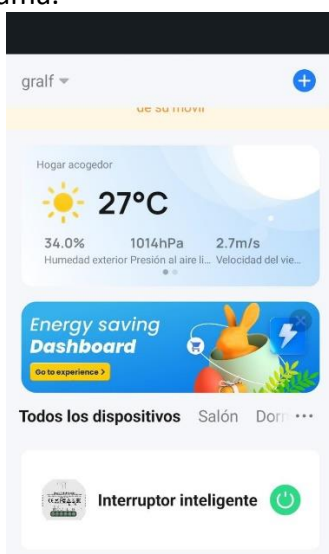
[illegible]

graff ▾

de su móvil

Hogar acogedor

27°C

34.0%
Humedad exterior

1014hPa
Presión al aire li...

2.7m/s
Velocidad del vie...

Energy saving
Dashboard
Go to experience >

Todos los dispositivos Salón Dorm ···

Interruptor inteligente